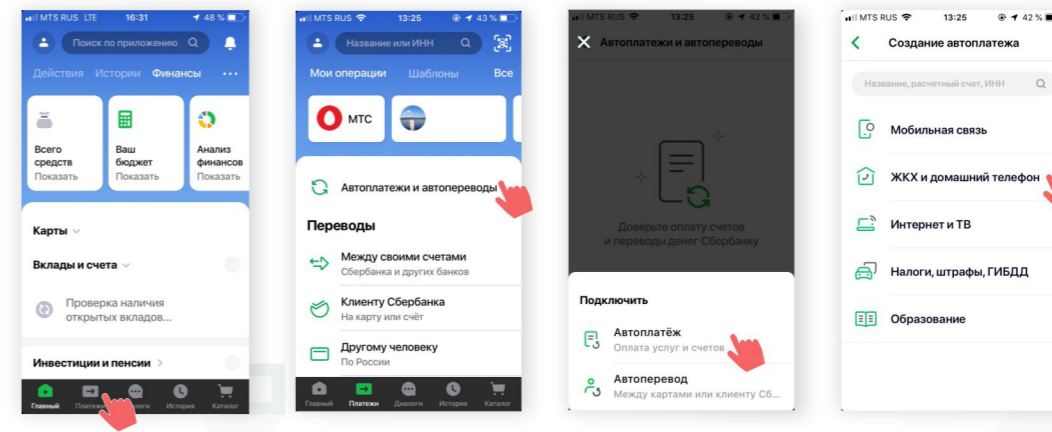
MTS RUS LTE 16:31 48 %

Поиск по приложению

Действия Истории Финансы ···

Всего средств Показать

Ваш бюджет Показать

Анализ финансов Показать

Карты

Вклады и счета

Проверка наличия открытых вкладов...

Инвестиции и пенсии

Главный Платежи Диалоги История Каталог

MTS RUS 13:25 43 %

Название или ИНН

Мои операции Шаблоны Все

МТС

Автоплатежи и автопереводы

Переводы

Между своими счетами
Сбербанка и других банков

Клиенту Сбербанка
На карту или счёт

Другому человеку
По России

Главный Платежи Диалоги История Каталог

MTS RUS 13:25 42 %

Автоплатежи и автопереводы

Доверьте оплату счетов и переводы денег Сбербанку

Подключить

Автоплатёж
Оплата услуг и счетов

Автоперевод
Между картами или клиенту Сб...

MTS RUS 13:25 42 %

Создание автоплатежа

Название, расчетный счет, ИНН

Мобильная связь

ЖКХ и домашний телефон

Интернет и ТВ

Налоги, штрафы, ГИБДД

Образование